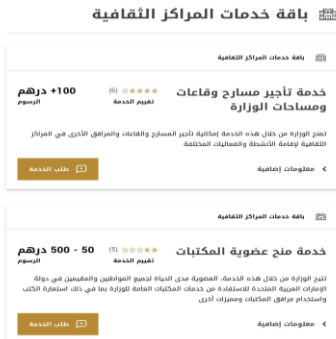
باقة خدمات المراكز الثقافية

باقة خدمات المراكز الثقافية

خدمة تأجير مسارح وقاعات ومساحات الوزارة

(6)
تقييم الخدمة

+100 درهم
الرسوم

تمنح الوزارة من خلال هذه الخدمة إمكانية تأجير المسارح والقاعات والمرافق الأخرى في المراكز الثقافية لإقامة الأنشطة والفعاليات المختلفة

معلومات إضافية

طلب الخدمة

باقة خدمات المراكز الثقافية

خدمة منح عضوية المكتبات

(5)
تقييم الخدمة

50 - 500 درهم
الرسوم

تتيح الوزارة من خلال هذه الخدمة، العضوية مدى الحياة لجميع المواطنين والمقيمين في دولة الإمارات العربية المتحدة للاستفادة من خدمات المكتبات العامة للوزارة بما في ذلك استعارة الكتب واستخدام مرافق المكتبات ومميزات أخرى

معلومات إضافية

طلب الخدمة